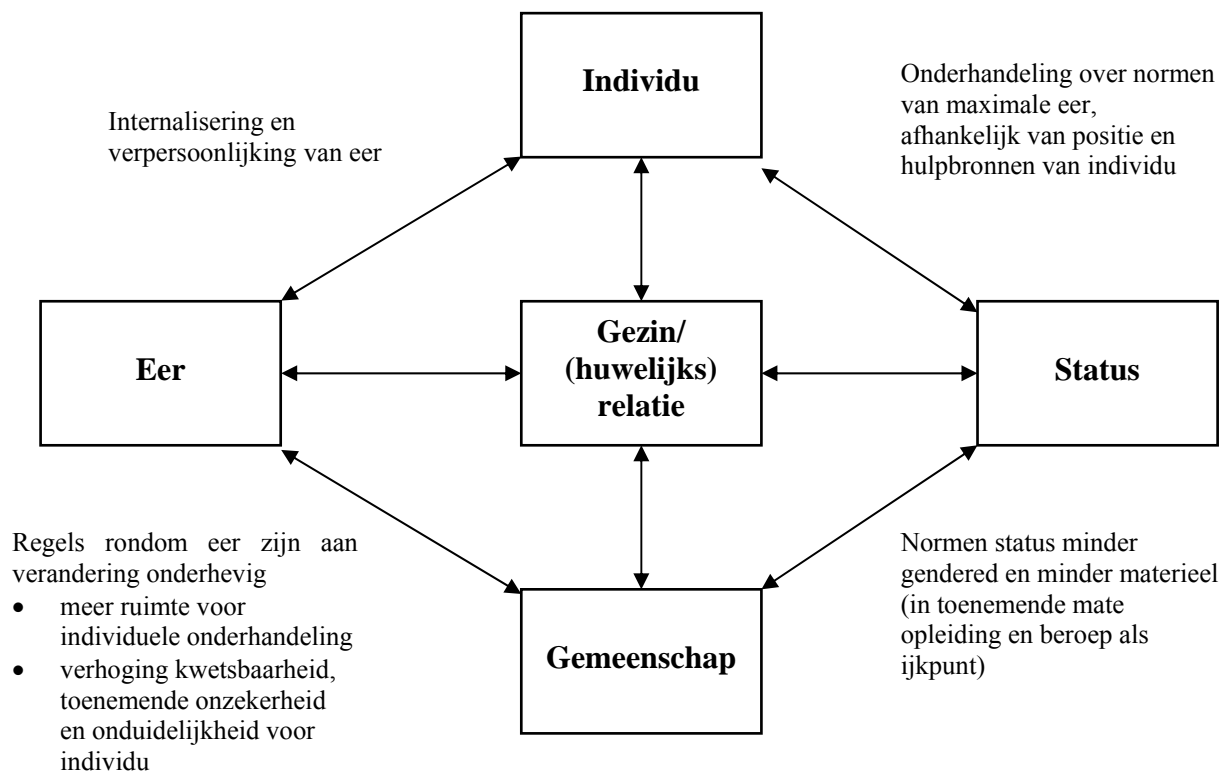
Internalisering en verpersoonlijking van eer

Individu

Onderhandeling over normen van maximale eer, afhankelijk van positie en hulpbronnen van individu

Eer

Gezin/ (huwelijks) relatie

Status

Regels rondom eer zijn aan verandering onderhevig
- meer ruimte voor individuele onderhandeling
- verhoging kwetsbaarheid, toenemende onzekerheid en onduidelijkheid voor individu

Gemeenschap

Normen status minder gendered en minder materieel (in toenemende mate opleiding en beroep als ijkpunt)